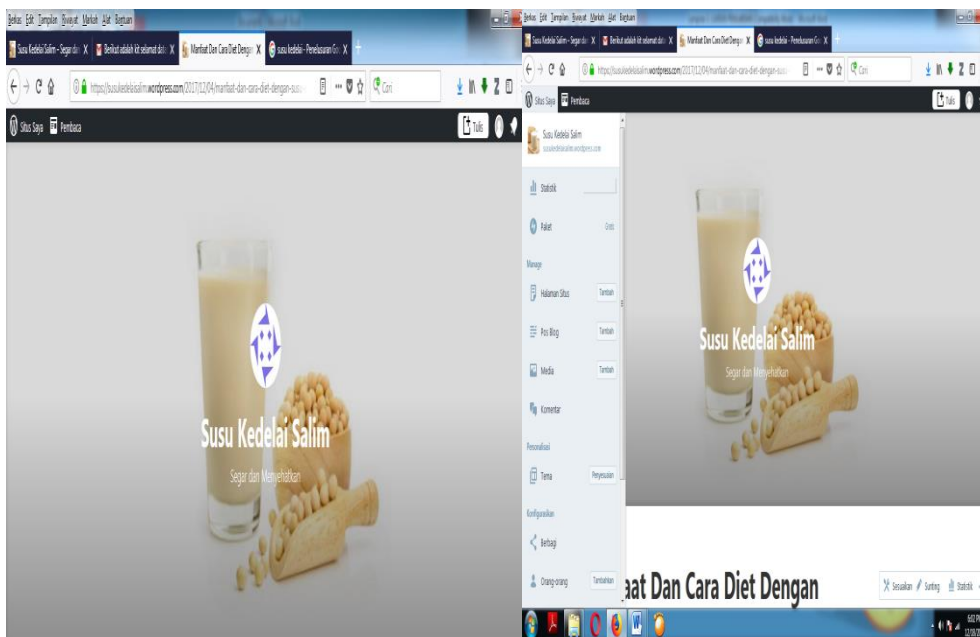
Berkas Edit Tampilan Riwayat Markah Alat Bantuan

Susu Kedelai Salim – Segar dan X
Berikut adalah kit selamat data X
Manfaat Dan Cara Diet Dengan X
susu kedelai - Penelusuran Go X

https://susukedelaisalim.wordpress.com/2017/12/04/manfaat-dan-cara-diet-dengan-susu

Cari

Situs Saya
Pembaca

Tulis

Susu Kedelai Salim

Segar dan Menyehatkan

Berkas Edit Tampilan Riwayat Markah Alat Bantuan

Susu Kedelai Salim – Segar dan X
Berikut adalah kit selamat data X
Manfaat Dan Cara Diet Dengan X
susu kedelai - Penelusuran Go X

https://susukedelaisalim.wordpress.com/2017/12/04/manfaat-dan-cara-diet-dengan-susu

Cari

Situs Saya
Pembaca

Tulis

Susu Kedelai Salim
susukedelaisalim.wordpress.com

Statistik

Paket
Gratis

Manage

Halaman Situs
Tambah

Pos Blog
Tambah

Media
Tambah

Komentar

Personalisasi

Tema
Penyesuaian

Konfigurasikan

Berbagi

Orang-orang
Tambahkan

Susu Kedelai Salim

Segar dan Menyehatkan

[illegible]aat Dan Cara Diet Dengan

Sesuaikan
Sunting
Statistik